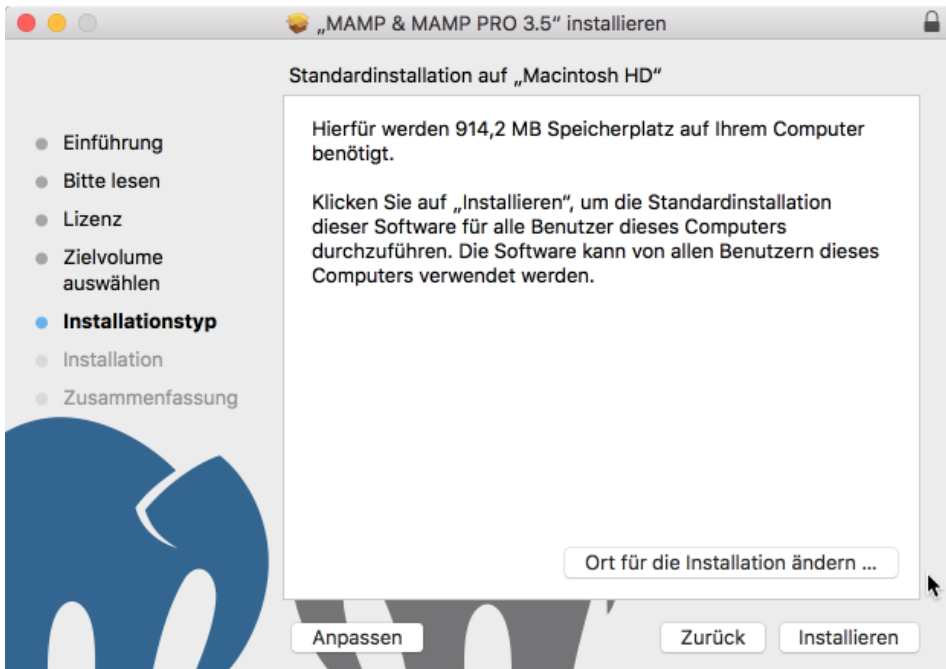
„MAMP & MAMP PRO 3.5“ installieren

Standardinstallation auf „Macintosh HD“

Einführung
Bitte lesen
Lizenz
Zielvolume auswählen
Installationstyp
Installation
Zusammenfassung

Hierfür werden 914,2 MB Speicherplatz auf Ihrem Computer benötigt.

Klicken Sie auf „Installieren“, um die Standardinstallation dieser Software für alle Benutzer dieses Computers durchzuführen. Die Software kann von allen Benutzern dieses Computers verwendet werden.

Ort für die Installation ändern ...

Anpassen

Zurück

Installieren